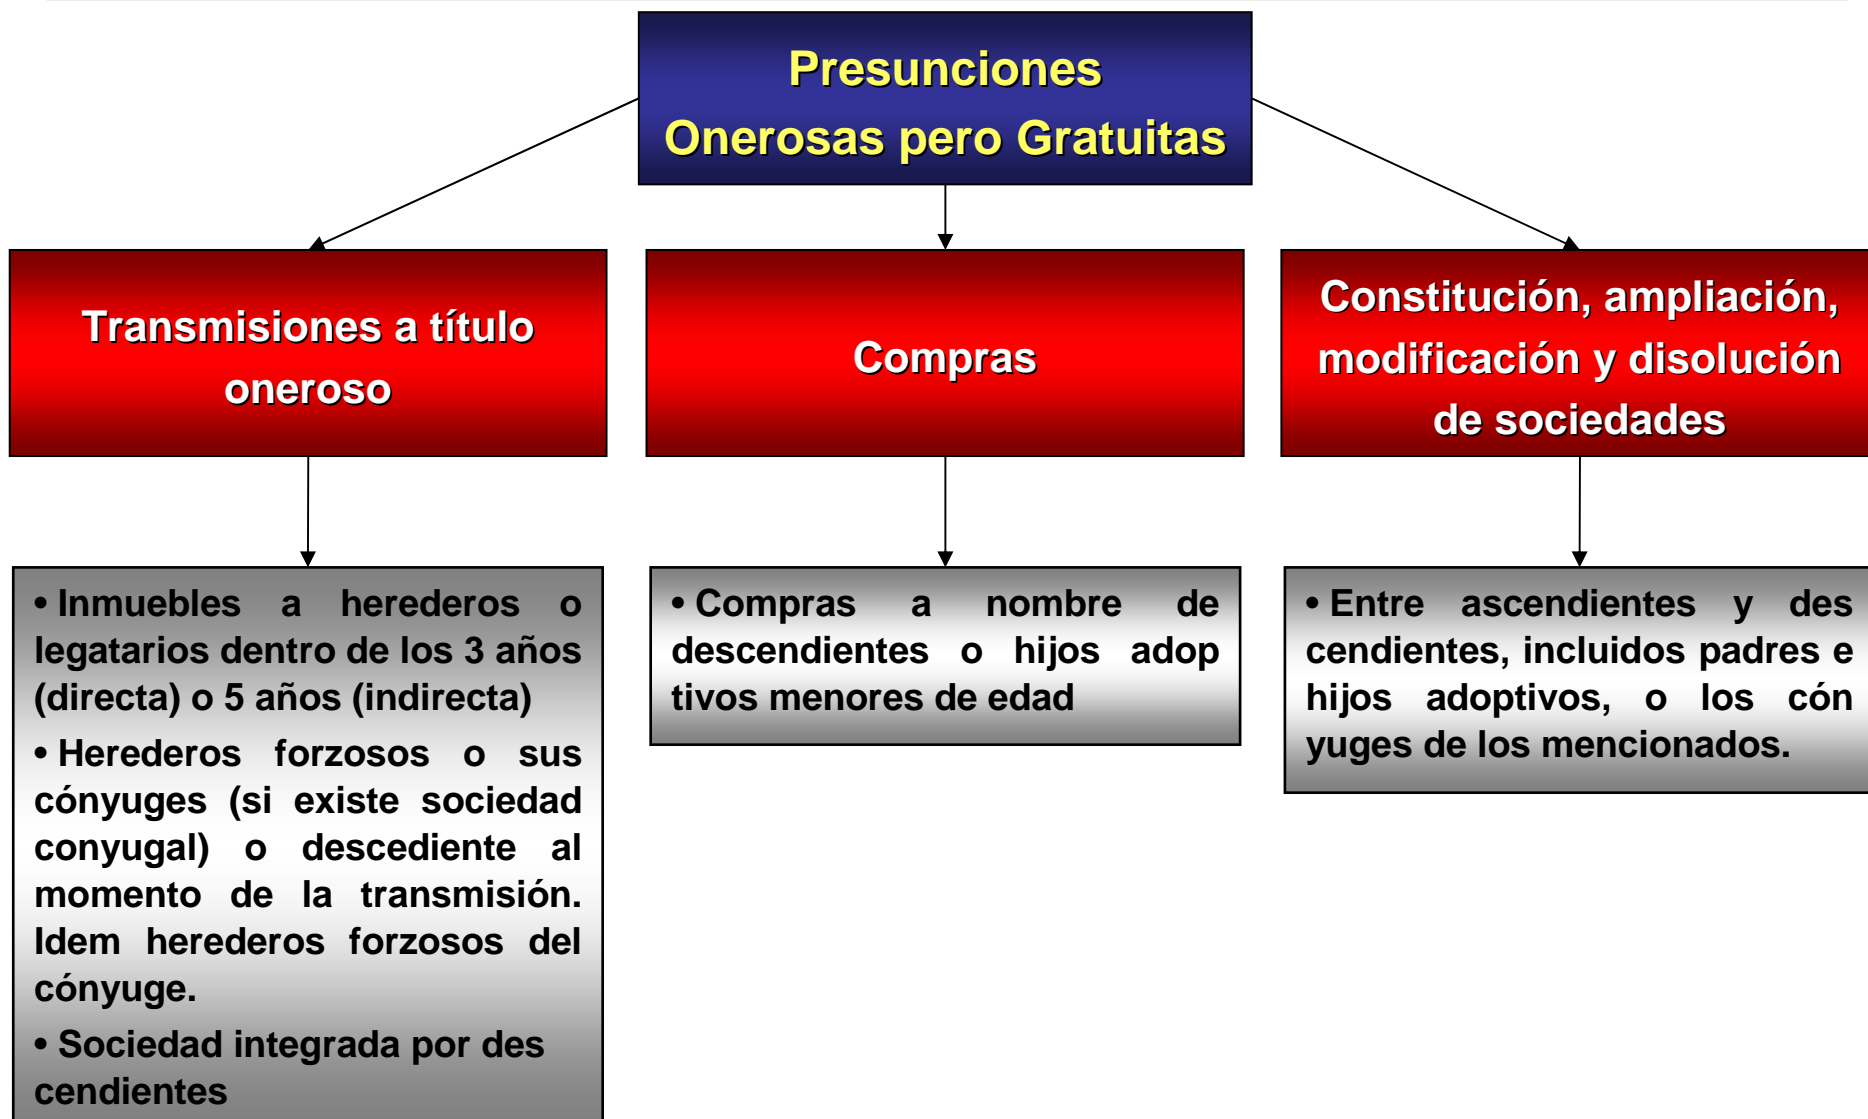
Presunciones
Onerosas pero Gratuitas

Transmisiones a título oneroso

Compras

Constitución, ampliación, modificación y disolución de sociedades

• Inmuebles a herederos o legatarios dentro de los 3 años (directa) o 5 años (indirecta)

• Herederos forzosos o sus cónyuges (si existe sociedad conyugal) o descediente al momento de la transmisión. Idem herederos forzosos del cónyuge.

• Sociedad integrada por des cendientes

• Compras a nombre de descendientes o hijos adop tivos menores de edad

• Entre ascendientes y des cendientes, incluidos padres e hijos adoptivos, o los cón yuges de los mencionados.